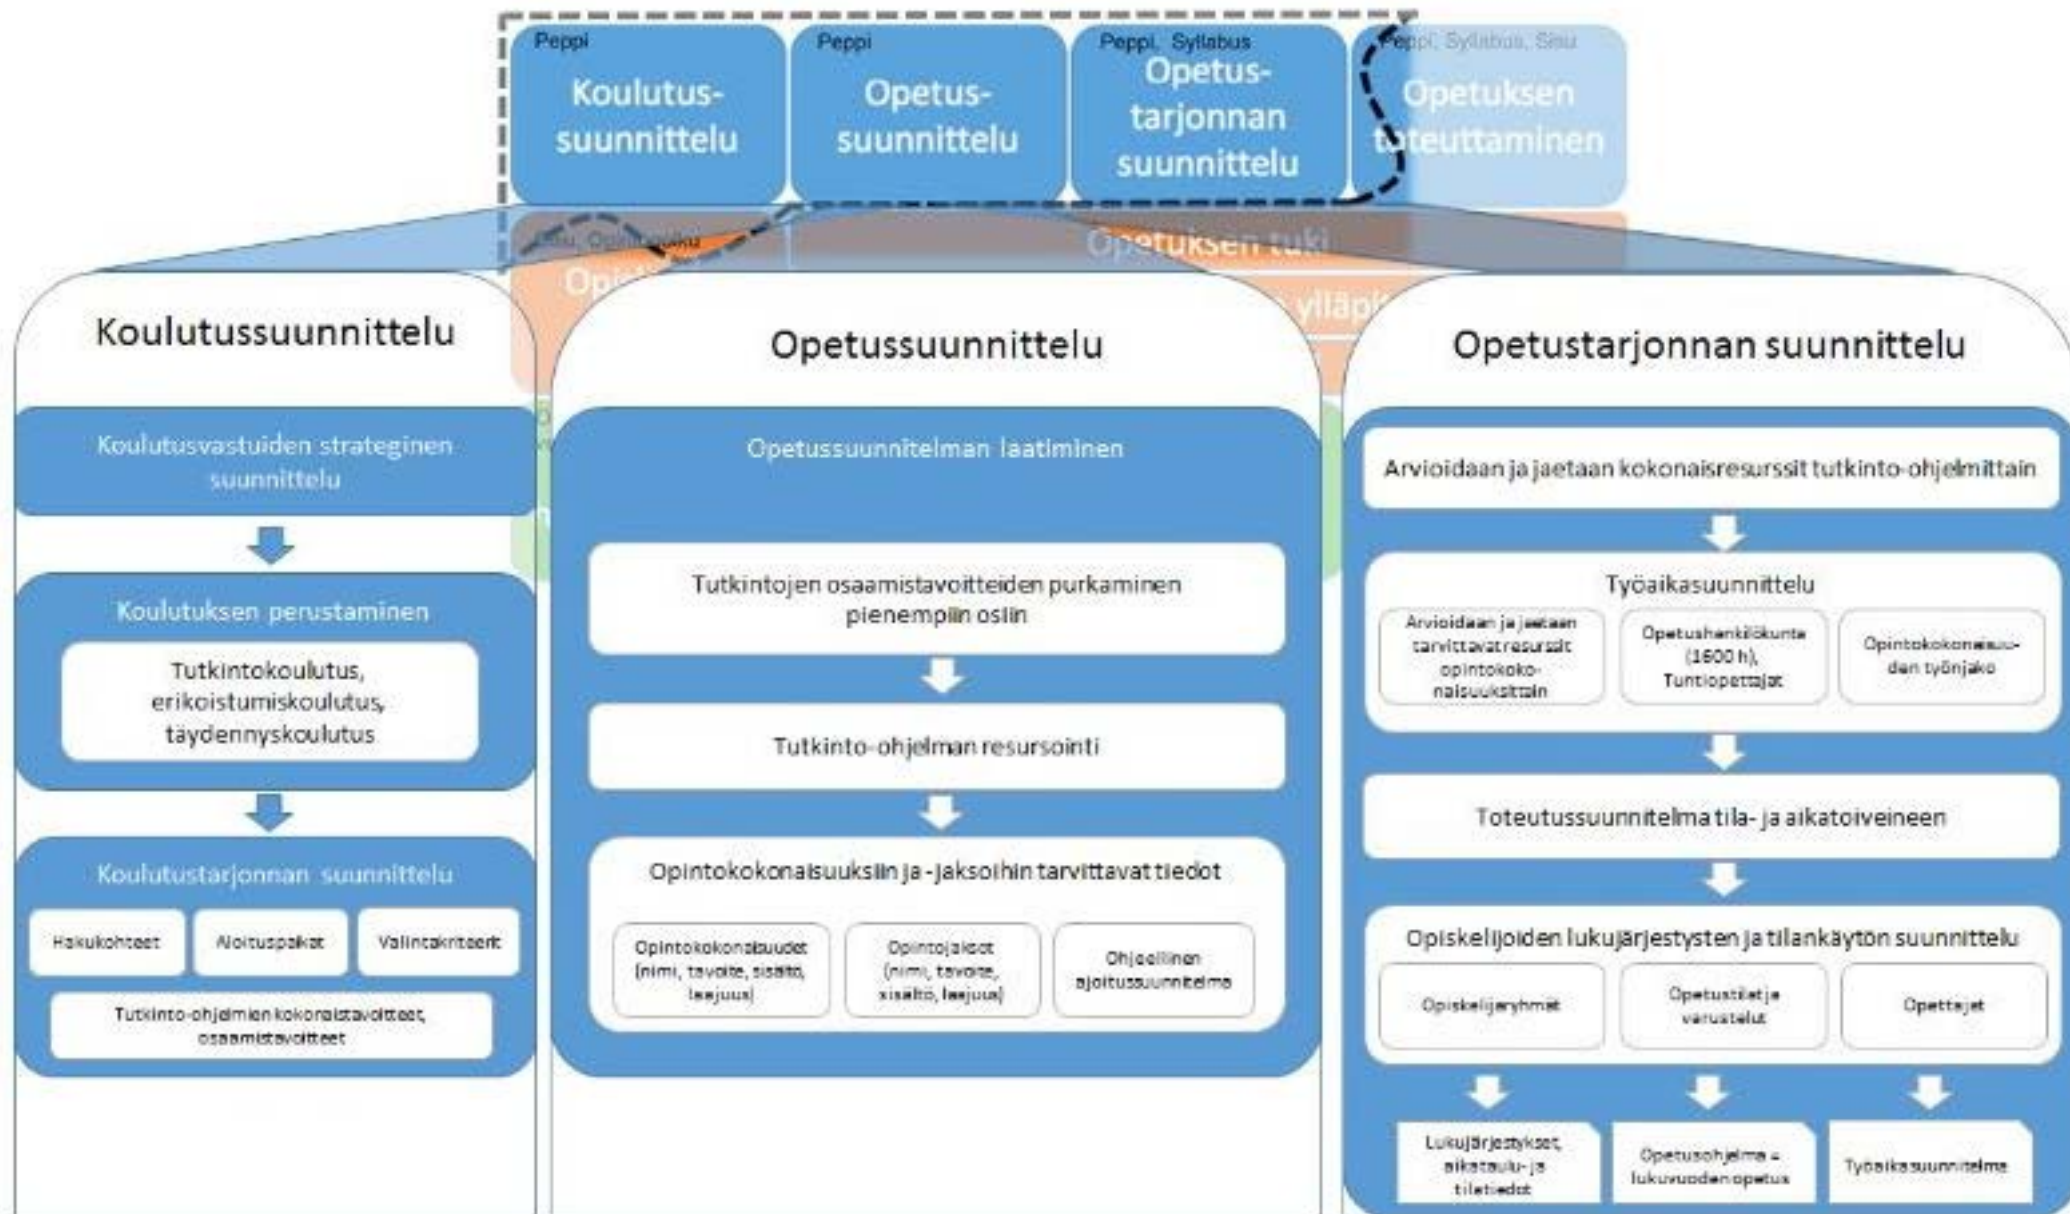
Peppi
Koulutussuunnittelu

Peppi
Opetussuunnittelu

Peppi, Syllabus
Opetustarjonnan suunnittelu

Peppi, Syllabus, Sisu
Opetuksen toteuttaminen

Sisu, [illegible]

Opetuksen tuki

Opi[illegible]

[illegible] ylläpi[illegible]

Koulutussuunnittelu

Koulutusvastuiden strateginen suunnittelu

Koulutuksen perustaminen

Tutkintokoulutus, erikoistumiskoulutus, täydennyskoulutus

Koulutustarjonnan suunnittelu

Hakukohteet

Aloituspaikat

Valintakriteerit

Tutkinto-ohjelmien kokonaistavoitteet, osaamistavoitteet

Opetussuunnittelu

Opetussuunnitelman laatiminen

Tutkintojen osaamistavoitteiden purkaminen pienempiin osiin

Tutkinto-ohjelman resursointi

Opintokokonaisuuksiin ja -jaksoihin tarvittavat tiedot

Opintokokonaisuudet (nimi, tavoite, sisältö, laajuus)

Opintojaksot (nimi, tavoite, sisältö, laajuus)

Ohjeellinen ajoitussuunnitelma

Opetustarjonnan suunnittelu

Arvioidaan ja jaetaan kokonaisresurssit tutkinto-ohjelmittain

Työaikasuunnittelu

Arvioidaan ja jaetaan tarvittavat resurssit opintokokonaisuuksittain

Opetushenkilökunta (1600 h), Tuntiopettajat

Opintokokonaisuuden työnjako

Toteutussuunnitelma tila- ja aikatoiveineen

Opiskelijoiden lukujärjestysten ja tilankäytön suunnittelu

Opiskelijaryhmät

Opetustilat ja varustelut

Opettajat

Lukujärjestykset, aikataulu- ja tilatiedot

Opetusohjelma = lukuvuoden opetus

Työaikasuunnitelma